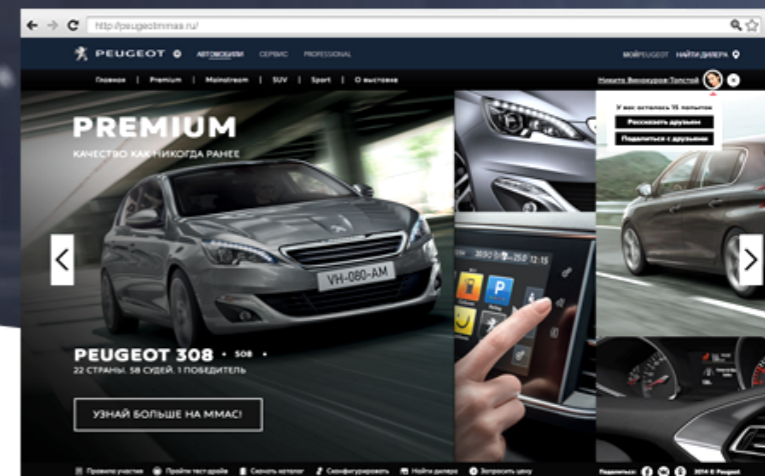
http://peugeotmmas.ru/

PEUGEOT АВТОМОБИЛИ СЕРВИС PROFESSIONAL

МОЙPEUGEOT НАЙТИ ДИЛЕРА

Главная | Premium | Mainstream | SUV | Sport | О выставке

Никита Винокуров-Толстой

У вас осталось 15 попыток

Расскажите друзьям

Поделиться с друзьями

PREMIUM

КАЧЕСТВО КАК НИКОГДА РАНЕЕ

VH-080-AM

PEUGEOT 308 • 508

22 СТРАНЫ. 58 СУДЕЙ. 1 ПОБЕДИТЕЛЬ

УЗНАЙ БОЛЬШЕ НА ММАС!

Правила участия Пройти тест-драйв Скачать каталог Сконфигурировать Найти дилера Запросить цену

Поделиться: 2014 © Peugeot.